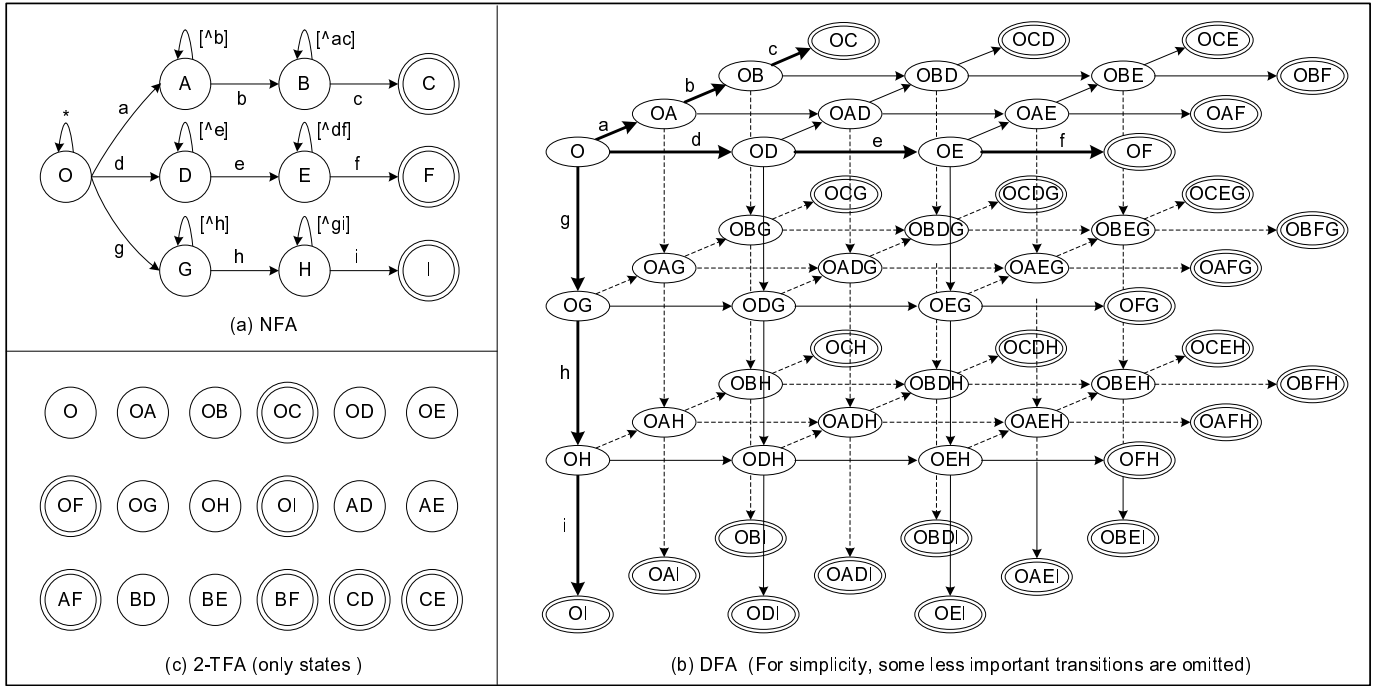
*
[^b]
[^ac]
a
A
b
B
c
C
O
d
D
e
E
f
F
[^e]
[^df]
g
G
h
H
i
I
[^h]
[^gi]
(a) NFA

O OA OB OC OD OE
OF OG OH OI AD AE
AF BD BE BF CD CE
(c) 2-TFA (only states )

c
OC
OCD
OCE
b
OB
OBD
OBE
OBF
a
OA
OAD
OAE
OAF
O
d
OD
e
OE
f
OF
OCG
OCDG
OCEG
g
OBG
OBDG
OBEG
OBFG
OAG
OADG
OAEG
OAFG
OG
ODG
OEG
OFG
OCH
OCDH
OCEH
h
OBH
OBDH
OBEH
OBFH
OAH
OADH
OAEH
OAFH
OH
ODH
OEH
OFH
i
OBI
OBDI
OBEI
OAI
OADI
OAEI
OI
ODI
OEI
(b) DFA (For simplicity, some less important transitions are omitted)